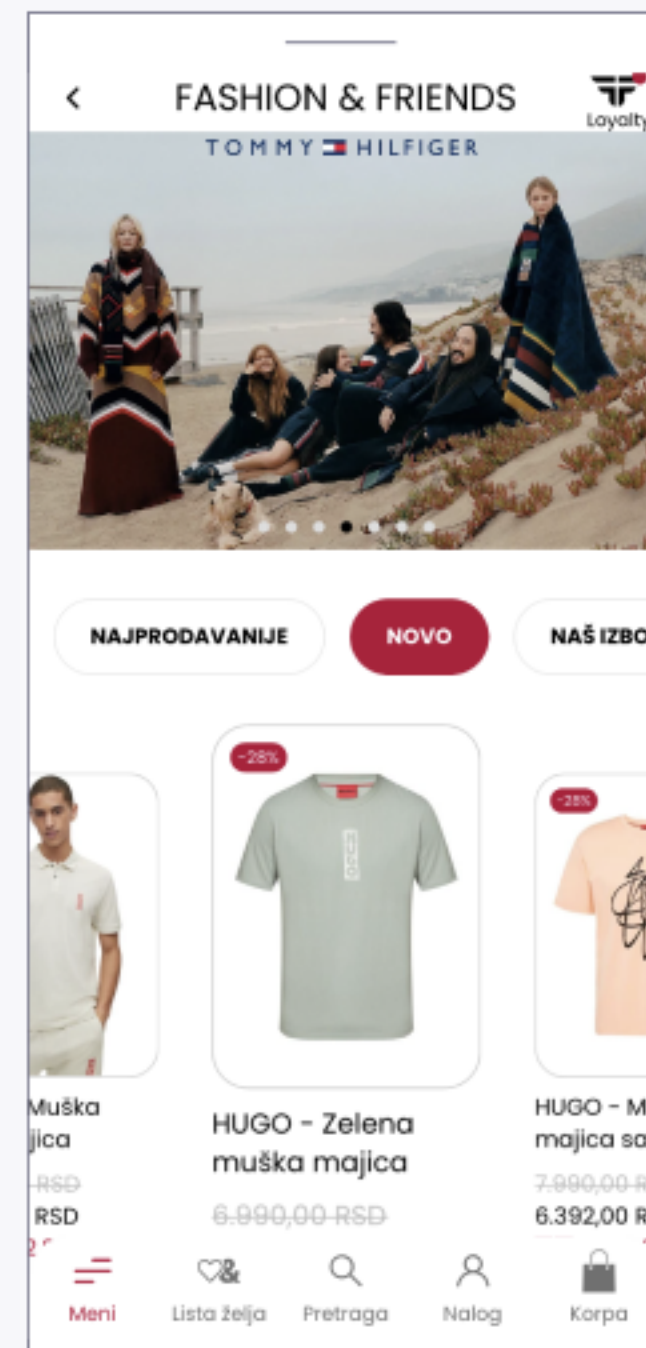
<
FASHION & FRIENDS
Loyalty
TOMMY HILFIGER

NAJPRODAVANIJE
NOVO
NAŠ IZBO

-28%
-28%

Muška
jica
RSD
RSD

HUGO - Zelena muška majica
6.990,00 RSD

HUGO - M
majica sa
7.990,00 R
6.392,00 R

Meni
Lista želja
Pretraga
Nalog
Korpa